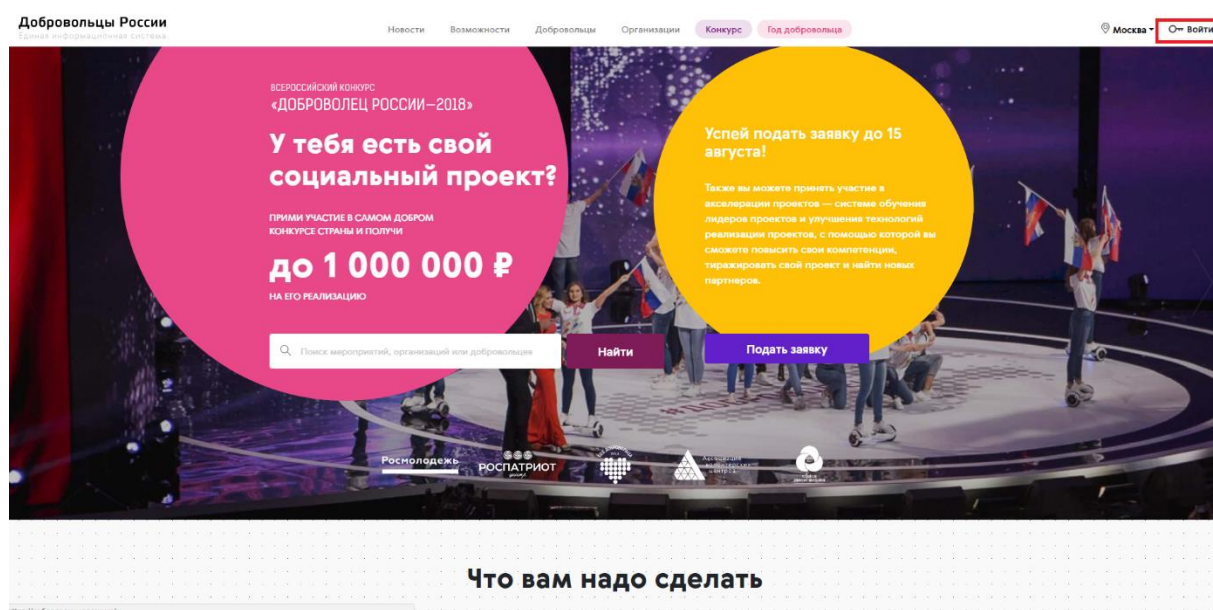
Добровольцы России
Единая информационная система

Новости Возможности Добровольцы Организации Конкурс Год добровольца

Москва Войти

ВСЕРОССИЙСКИЙ КОНКУРС
«ДОБРОВОЛЕЦ РОССИИ–2018»

У тебя есть свой социальный проект?

ПРИМИ УЧАСТИЕ В САМОМ ДОБРОМ КОНКУРСЕ СТРАНЫ И ПОЛУЧИ

до 1 000 000 ₽

НА ЕГО РЕАЛИЗАЦИЮ

Успей подать заявку до 15 августа!

Также вы можете принять участие в акселерации проектов — системе обучения лидеров проектов и улучшения технологий реализации проектов, с помощью которой вы сможете повысить свои компетенции, тиражировать свой проект и найти новых партнеров.

Поиск мероприятий, организаций или добровольцев

Найти

Подать заявку

Росмолодежь РОСПАТРИОТ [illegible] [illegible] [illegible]

Что вам надо сделать